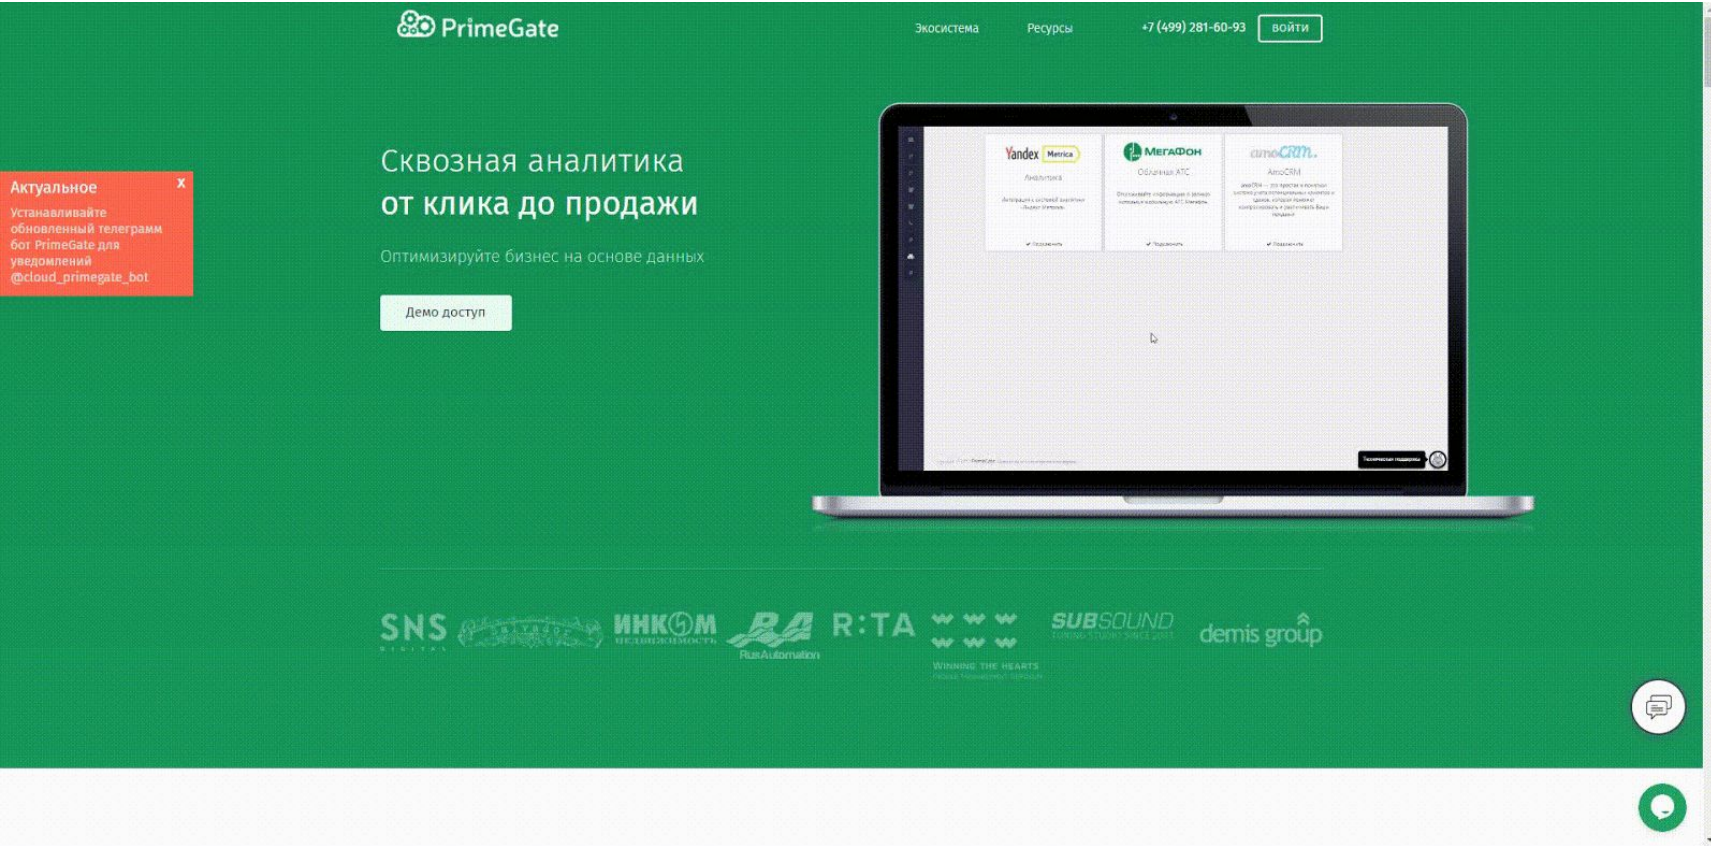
PrimeGate

Экосистема Ресурсы +7 (499) 281-60-93 ВОЙТИ

Актуальное
x
Устанавливайте обновленный телеграмм бот PrimeGate для уведомлений @cloud_primegate_bot

Сквозная аналитика
от клика до продажи

Оптимизируйте бизнес на основе данных

Демо доступ

Yandex Metrica
Аналитика
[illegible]

МегаФон
Облачная АТС
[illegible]

amoCRM
AmoCRM
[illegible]

SNS DIGITAL
ИНКОМ НЕДВИЖИМОСТЬ
RusAutomation
R:TA
WINNING THE HEARTS
SUBSOUND
demis group